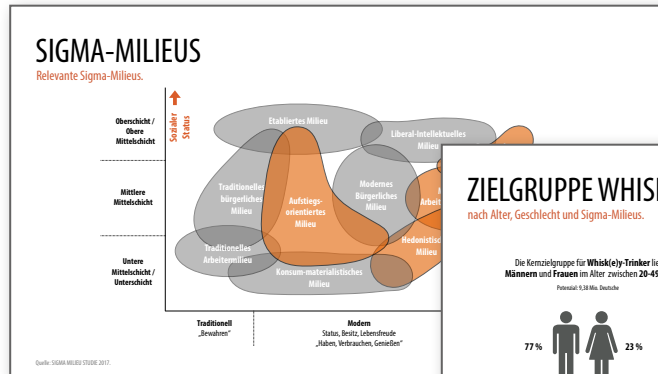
SIGMA-MILIEUS

Relevante Sigma-Milieus.

Sozialer Status

Oberschicht / Obere Mittelschicht

Mittlere Mittelschicht

Untere Mittelschicht / Unterschicht

Etabliertes Milieu

Liberal-Intellektuelles Milieu

Traditionelles bürgerliches Milieu

Aufstiegsorientiertes Milieu

Modernes Bürgerliches Milieu

Arbeit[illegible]

Traditionelles Arbeitermilieu

Hedonistisches Milieu

Konsum-materialistisches Milieu

Traditionell
„Bewahren"

Modern
Status, Besitz, Lebensfreude
„Haben, Verbrauchen, Genießen"

Quelle: SIGMA MILIEU STUDIE 2017.

ZIELGRUPPE WHIS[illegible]

nach Alter, Geschlecht und Sigma-Milieus.

Die Kernzielgruppe für Whisk(e)y-Trinker lie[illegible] Männern und Frauen im Alter zwischen 20-49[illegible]

Potenzial: 9,38 Mio. Deutsche

77 %

23 %